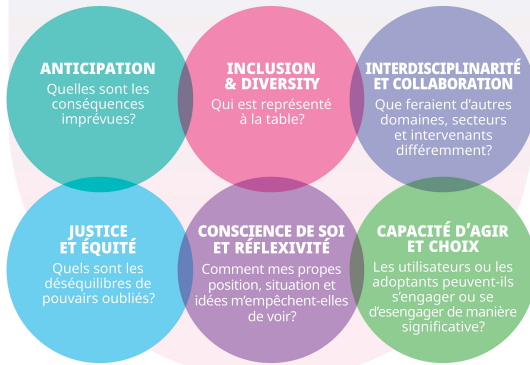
ANTICIPATION
Quelles sont les conséquences imprévues?

INCLUSION & DIVERSITY
Qui est représenté à la table?

INTERDISCIPLINARITÉ ET COLLABORATION
Que feraient d'autres domaines, secteurs et intervenants différemment?

JUSTICE ET ÉQUITÉ
Quels sont les déséquilibres de pouvairs oubliés?

CONSCIENCE DE SOI ET RÉFLEXIVITÉ
Comment mes propes position, situation et idées m'empêchent-elles de voir?

CAPACITÉ D'AGIR ET CHOIX
Les utilisateurs ou les adoptants peuvent-ils s'engager ou se d'esengager de manière significative?